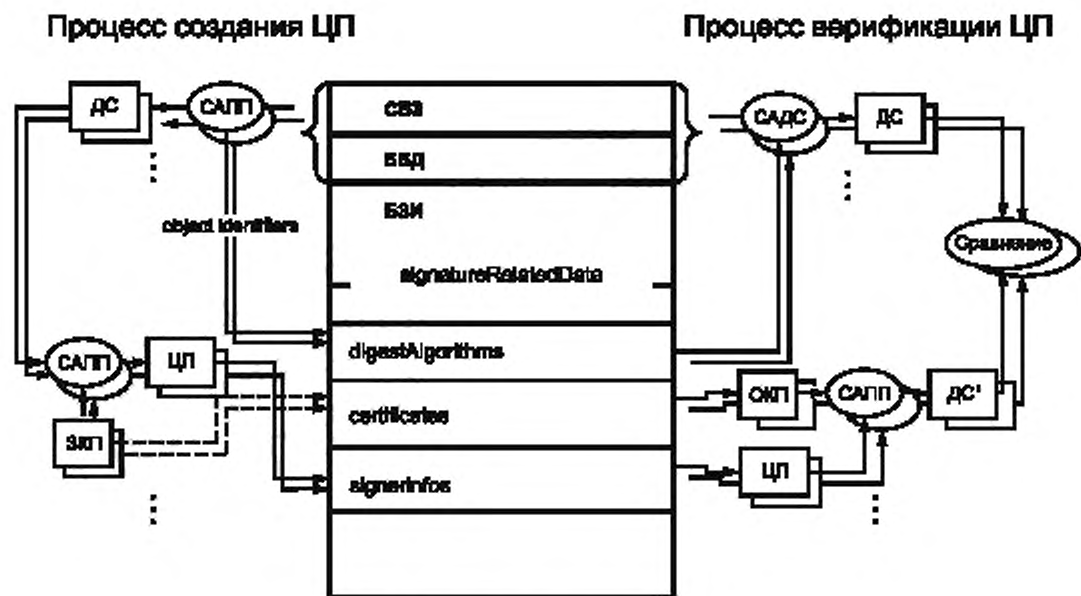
Процесс создания ЦП

Процесс верификации ЦП

ДС

САПП

СВЗ

БВД

БЗИ

object identifiers

signatureRelatedData

САДС

ДС

Сравнение

САПП

ЦП

digestAlgorithms

ЗКП

certificates

signerInfos

ОКП

САПП

ДС'

ЦП